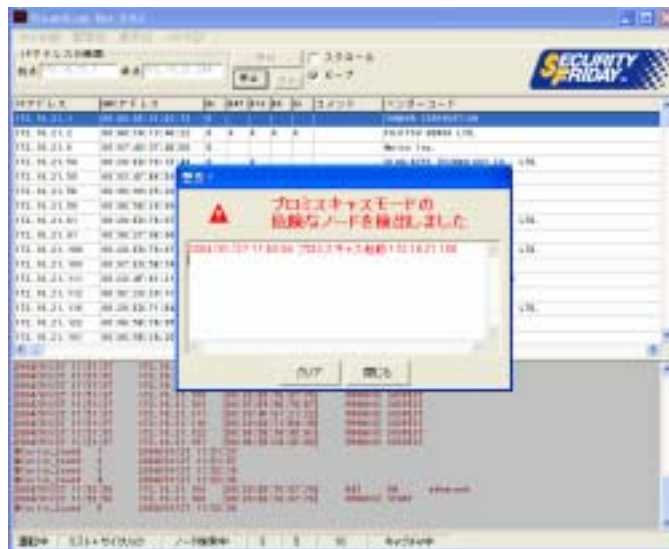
IPアドレスの範囲
開始
終了
スクロール
ビープ
SECURITY FRIDAY
IPアドレス
MACアドレス
コメント
ベンダーコード
警告!
プロミスキャスモードの
危険なノードを検出しました
2004/01/27 11:53:04 プロミスキャス起動 172.16.21.100
クリア
閉じる
キャプチャ中